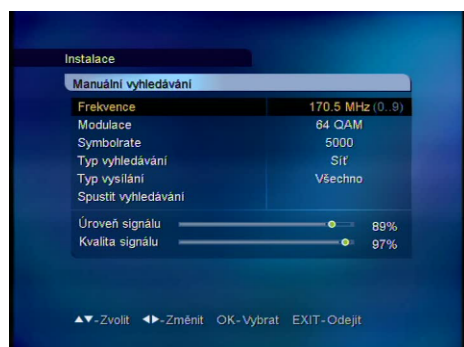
Instalace

Manuální vyhledávání

| Frekvence | 170.5 MHz (0..9) |
|---|---|
| Modulace | 64 QAM |
| Symbolrate | 5000 |
| Typ vyhledávání | Síť |
| Typ vysílání | Všechno |
| Spustit vyhledávání | |

Úroveň signálu 89%
Kvalita signálu 97%

▲▼-Zvolit ◀▶-Změnit OK-Vybrat EXIT-Odejít